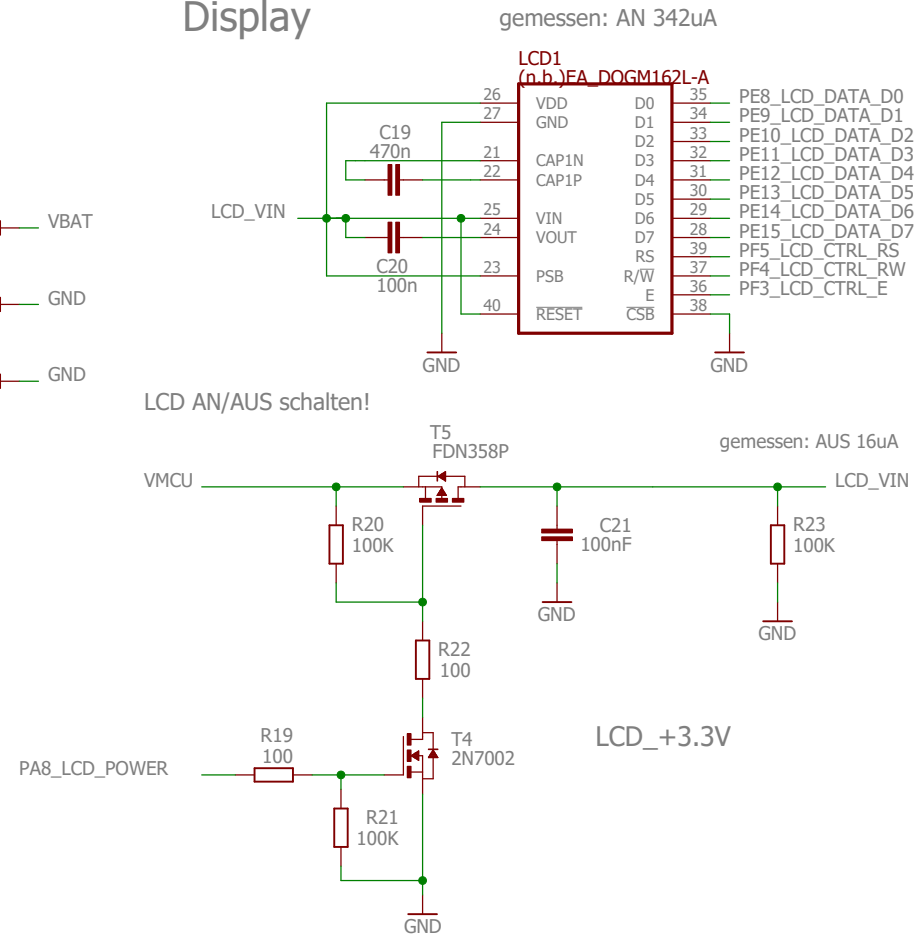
Display

gemessen: AN 342uA

LCD1
(n.b.)EA_DOGM162L-A

26 VDD
27 GND
21 CAP1N
22 CAP1P
25 VIN
24 VOUT
23 PSB
40 $\overline{RESET}$

D0 35
D1 34
D2 33
D3 32
D4 31
D5 30
D6 29
D7 28
RS 39
R/$\overline{W}$ 37
E 36
$\overline{CSB}$ 38

PE8_LCD_DATA_D0
PE9_LCD_DATA_D1
PE10_LCD_DATA_D2
PE11_LCD_DATA_D3
PE12_LCD_DATA_D4
PE13_LCD_DATA_D5
PE14_LCD_DATA_D6
PE15_LCD_DATA_D7
PF5_LCD_CTRL_RS
PF4_LCD_CTRL_RW
PF3_LCD_CTRL_E

C19
470n

LCD_VIN

C20
100n

GND

GND

VBAT

GND

GND

LCD AN/AUS schalten!

T5
FDN358P

gemessen: AUS 16uA

VMCU

LCD_VIN

R20
100K

C21
100nF

R23
100K

GND

GND

R22
100

R19
100

T4
2N7002

LCD_+3.3V

PA8_LCD_POWER

R21
100K

GND